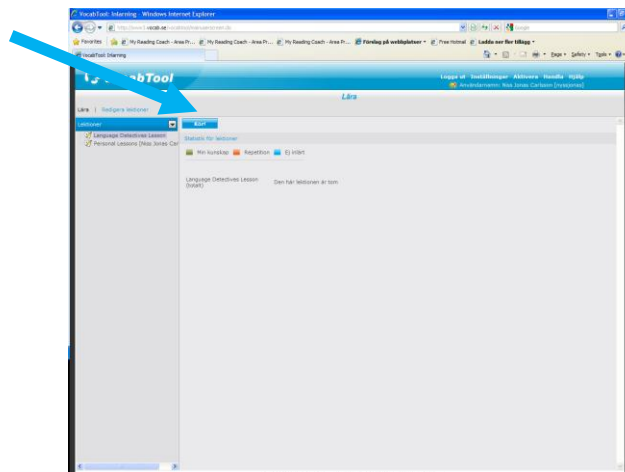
VocabTool: Inlärning - Windows Internet Explorer

http://www1.vocab.se/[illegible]

Google

Favorites | My Reading Coach - Area Pr... | My Reading Coach - Area Pr... | My Reading Coach - Area Pr... | Förslag på webbplatser | Free Hotmail | Ladda ner fler tillägg

VocabTool: Inlärning

Page | Safety | Tools

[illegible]abTool

Logga ut | Inställningar | Aktivera | Handla | Hjälp

Användarnamn: Nisa Jonas Carlsson (nysajonas)

Lära

Lära | Redigera lektioner

Lektioner

Language Detectives Lesson

Personal Lessons [Nisa Jonas Car

Kör!

Statistik för lektioner

Min kunskap | Repetition | Ej inlärt

Language Detectives Lesson (totalt)

Den här lektionen är tom